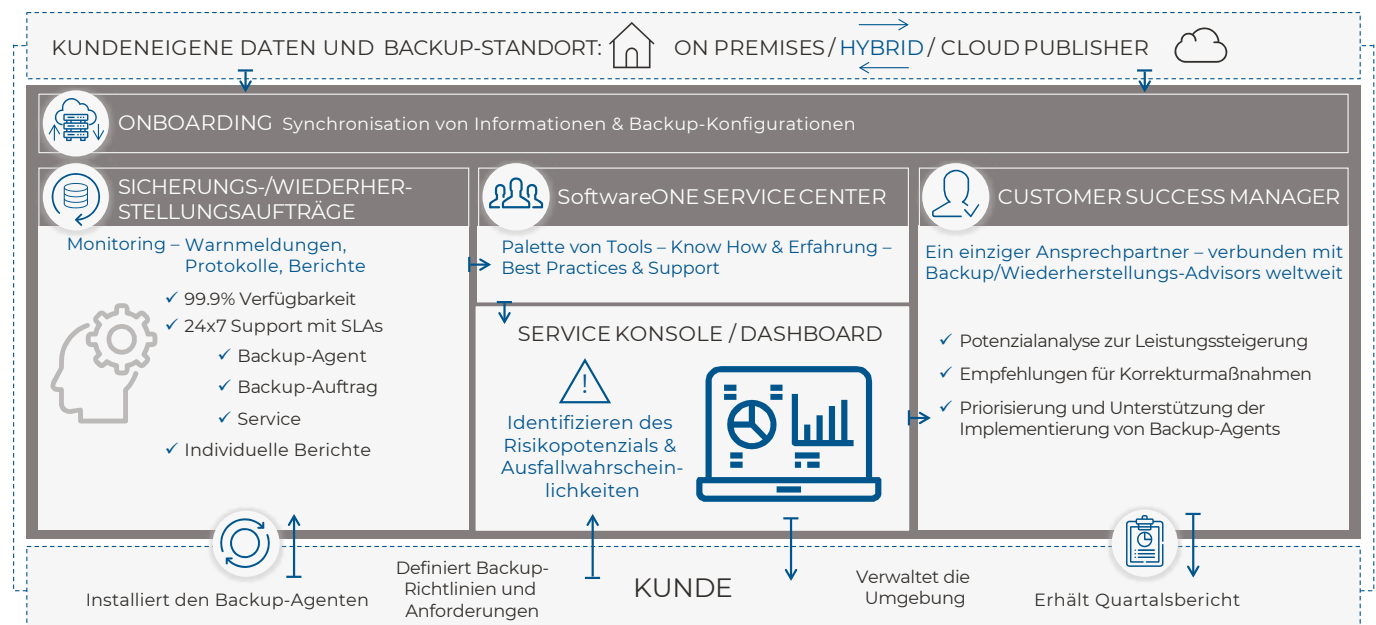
KUNDENEIGENE DATEN UND BACKUP-STANDORT: ON PREMISES / HYBRID / CLOUD PUBLISHER

ONBOARDING Synchronisation von Informationen & Backup-Konfigurationen

SICHERUNGS-/WIEDERHERSTELLUNGSAUFTRÄGE

Monitoring – Warnmeldungen, Protokolle, Berichte

✓ 99.9% Verfügbarkeit
✓ 24x7 Support mit SLAs
✓ Backup-Agent
✓ Backup-Auftrag
✓ Service
✓ Individuelle Berichte

SoftwareONE SERVICE CENTER

Palette von Tools – Know How & Erfahrung – Best Practices & Support

SERVICE KONSOLE / DASHBOARD

Identifizieren des Risikopotenzials & Ausfallwahrscheinlichkeiten

CUSTOMER SUCCESS MANAGER

Ein einziger Ansprechpartner – verbunden mit Backup/Wiederherstellungs-Advisors weltweit

✓ Potenzialanalyse zur Leistungssteigerung
✓ Empfehlungen für Korrekturmaßnahmen
✓ Priorisierung und Unterstützung der Implementierung von Backup-Agents

Installiert den Backup-Agenten

Definiert Backup-Richtlinien und Anforderungen

KUNDE

Verwaltet die Umgebung

Erhält Quartalsbericht